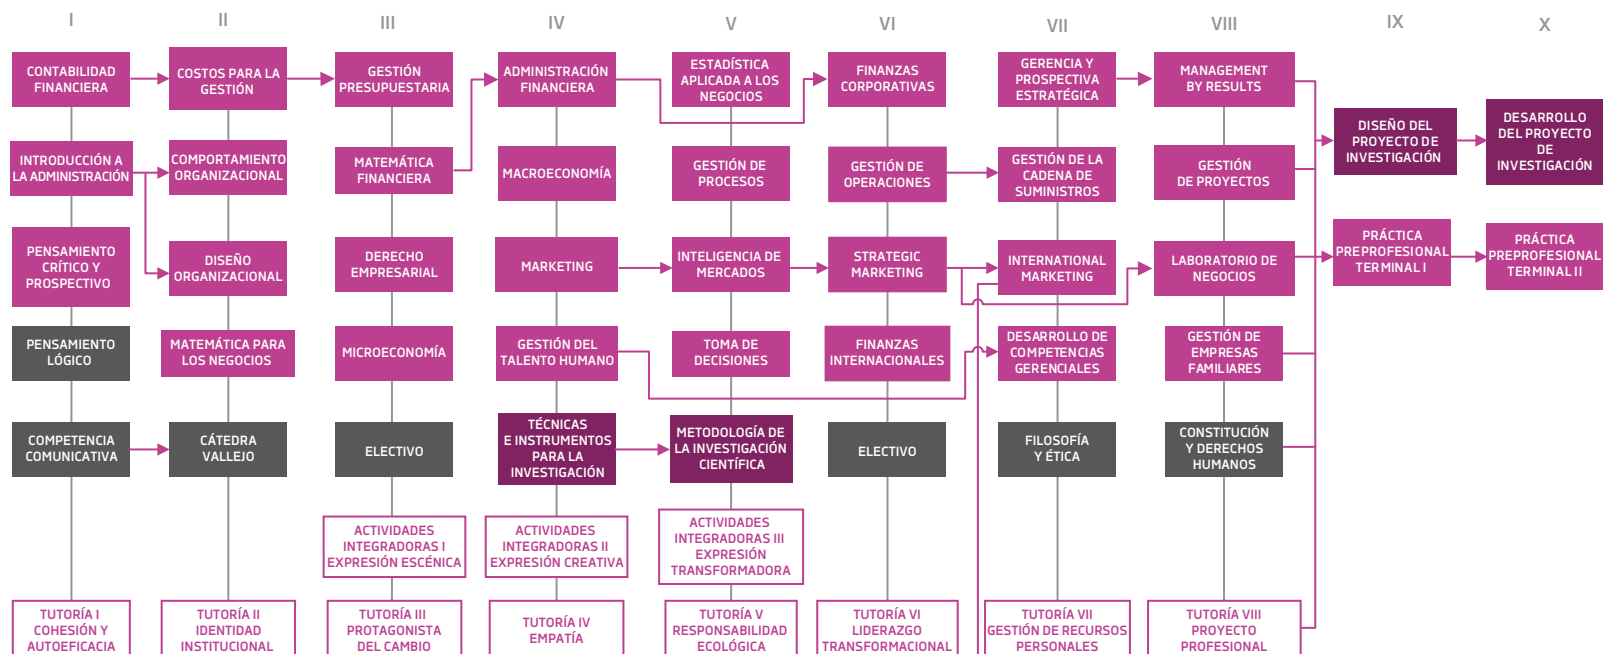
I

CONTABILIDAD FINANCIERA

INTRODUCCIÓN A LA ADMINISTRACIÓN

PENSAMIENTO CRÍTICO Y PROSPECTIVO

PENSAMIENTO LÓGICO

COMPETENCIA COMUNICATIVA

TUTORÍA I COHESIÓN Y AUTOEFICACIA

II

COSTOS PARA LA GESTIÓN

COMPORTAMIENTO ORGANIZACIONAL

DISEÑO ORGANIZACIONAL

MATEMÁTICA PARA LOS NEGOCIOS

CÁTEDRA VALLEJO

TUTORÍA II IDENTIDAD INSTITUCIONAL

III

GESTIÓN PRESUPUESTARIA

MATEMÁTICA FINANCIERA

DERECHO EMPRESARIAL

MICROECONOMÍA

ELECTIVO

ACTIVIDADES INTEGRADORAS I EXPRESIÓN ESCÉNICA

TUTORÍA III PROTAGONISTA DEL CAMBIO

IV

ADMINISTRACIÓN FINANCIERA

MACROECONOMÍA

MARKETING

GESTIÓN DEL TALENTO HUMANO

TÉCNICAS E INSTRUMENTOS PARA LA INVESTIGACIÓN

ACTIVIDADES INTEGRADORAS II EXPRESIÓN CREATIVA

TUTORÍA IV EMPATÍA

V

ESTADÍSTICA APLICADA A LOS NEGOCIOS

GESTIÓN DE PROCESOS

INTELIGENCIA DE MERCADOS

TOMA DE DECISIONES

METODOLOGÍA DE LA INVESTIGACIÓN CIENTÍFICA

ACTIVIDADES INTEGRADORAS III EXPRESIÓN TRANSFORMADORA

TUTORÍA V RESPONSABILIDAD ECOLÓGICA

VI

FINANZAS CORPORATIVAS

GESTIÓN DE OPERACIONES

STRATEGIC MARKETING

FINANZAS INTERNACIONALES

ELECTIVO

TUTORÍA VI LIDERAZGO TRANSFORMACIONAL

VII

GERENCIA Y PROSPECTIVA ESTRATÉGICA

GESTIÓN DE LA CADENA DE SUMINISTROS

INTERNATIONAL MARKETING

DESARROLLO DE COMPETENCIAS GERENCIALES

FILOSOFÍA Y ÉTICA

TUTORÍA VII GESTIÓN DE RECURSOS PERSONALES

VIII

MANAGEMENT BY RESULTS

GESTIÓN DE PROYECTOS

LABORATORIO DE NEGOCIOS

GESTIÓN DE EMPRESAS FAMILIARES

CONSTITUCIÓN Y DERECHOS HUMANOS

TUTORÍA VIII PROYECTO PROFESIONAL

IX

DISEÑO DEL PROYECTO DE INVESTIGACIÓN

PRÁCTICA PREPROFESIONAL TERMINAL I

X

DESARROLLO DEL PROYECTO DE INVESTIGACIÓN

PRÁCTICA PREPROFESIONAL TERMINAL II